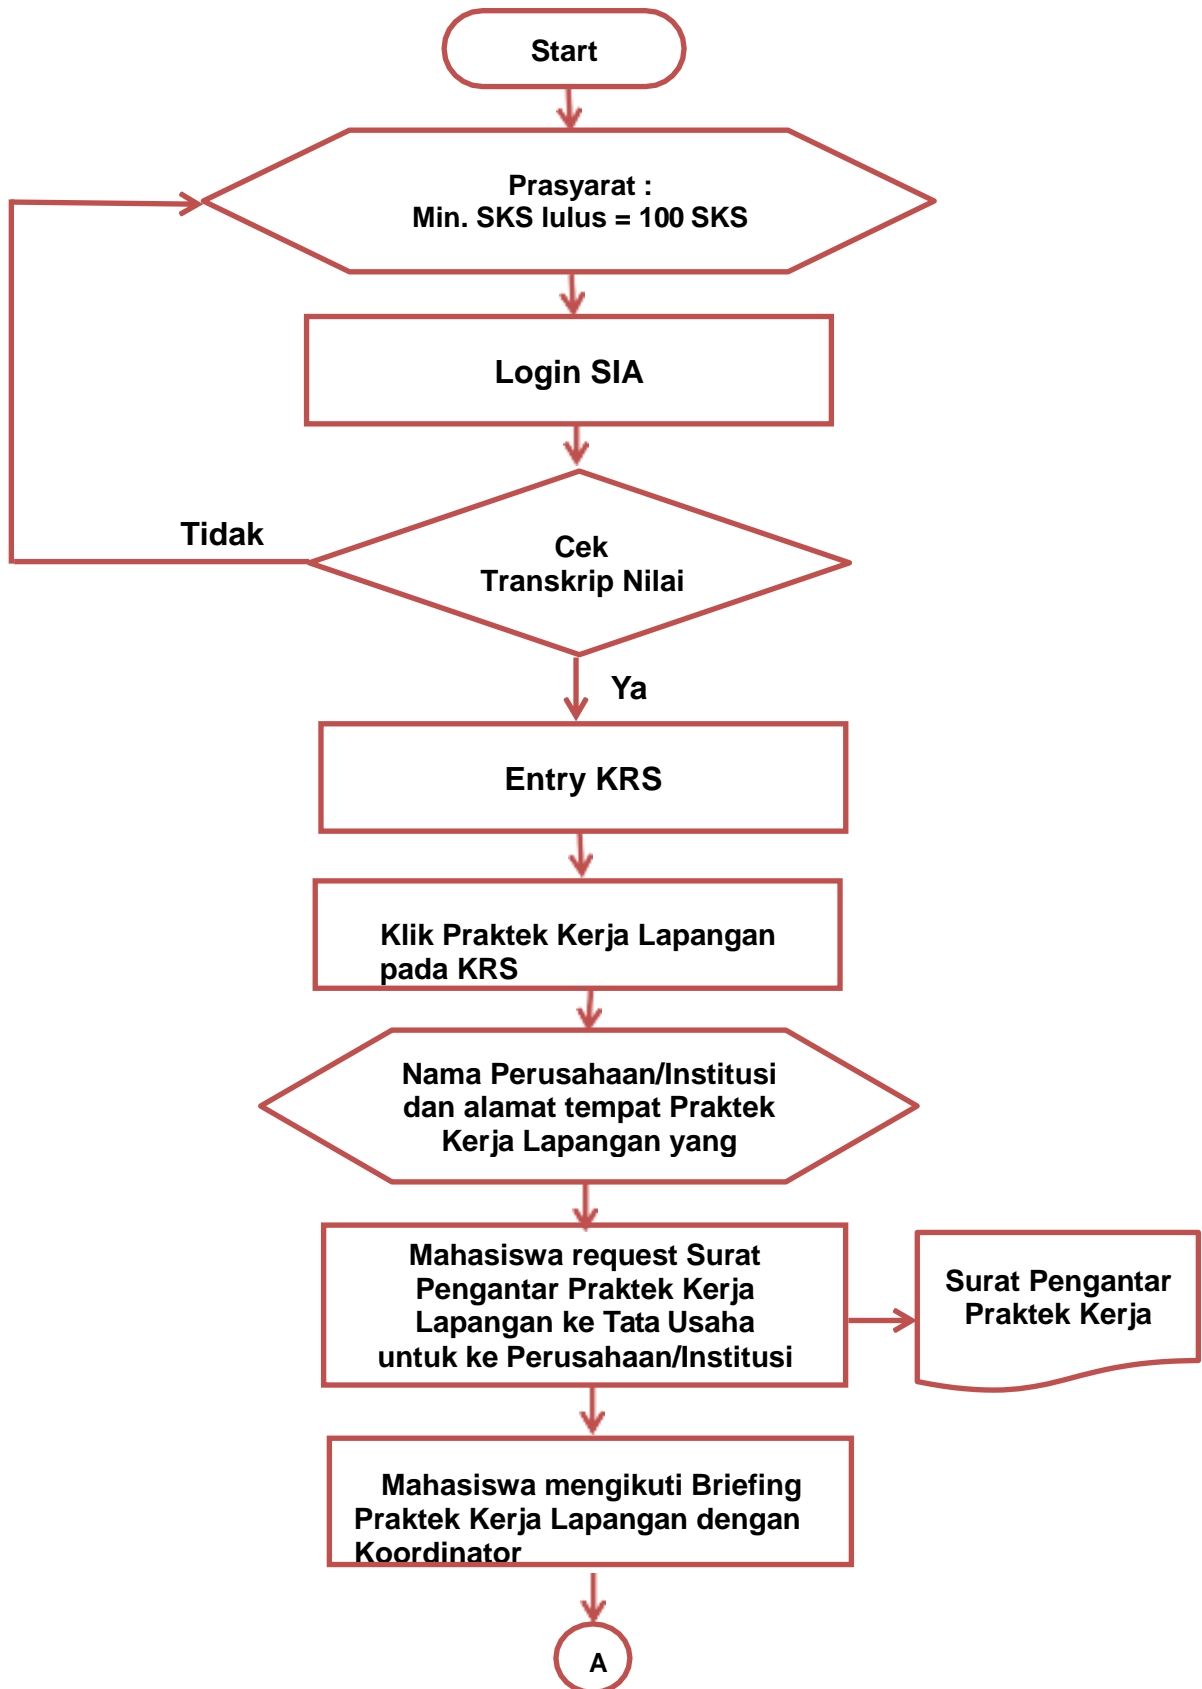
Start

Prasyarat :
Min. SKS lulus = 100 SKS

Login SIA

Tidak

Cek
Transkrip Nilai

Ya

Entry KRS

Klik Praktek Kerja Lapangan pada KRS

Nama Perusahaan/Institusi dan alamat tempat Praktek Kerja Lapangan yang

Mahasiswa request Surat Pengantar Praktek Kerja Lapangan ke Tata Usaha untuk ke Perusahaan/Institusi

Surat Pengantar Praktek Kerja

Mahasiswa mengikuti Briefing Praktek Kerja Lapangan dengan Koordinator

A